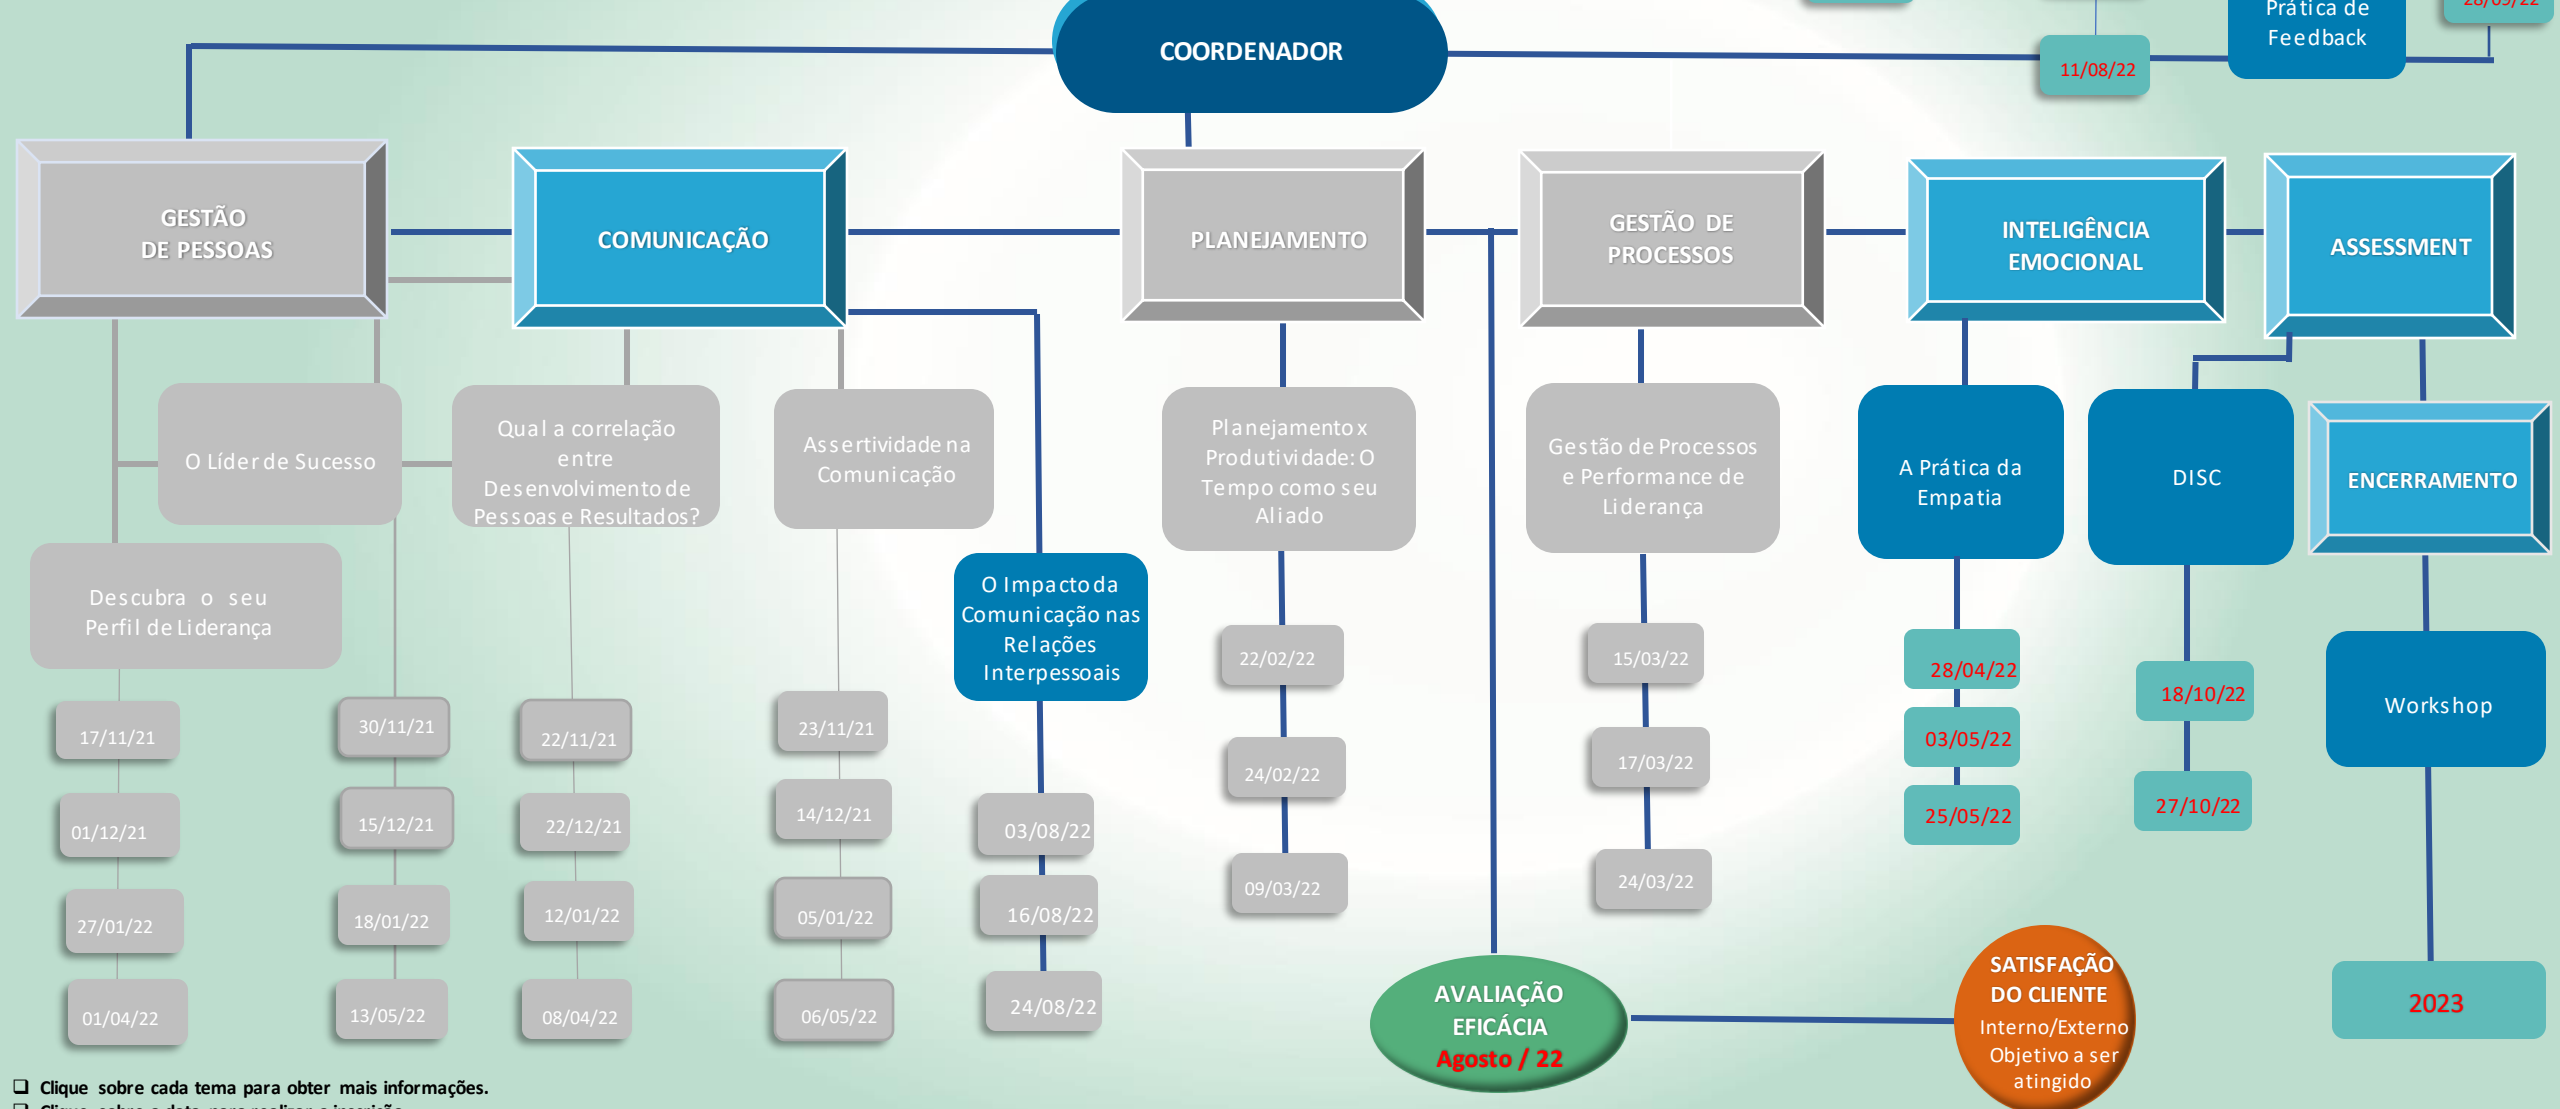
COORDENADOR

Prática de Feedback

11/08/22

GESTÃO DE PESSOAS

COMUNICAÇÃO

PLANEJAMENTO

GESTÃO DE PROCESSOS

INTELIGÊNCIA EMOCIONAL

ASSESSMENT

O Líder de Sucesso

Qual a correlação entre Desenvolvimento de Pessoas e Resultados?

Assertividade na Comunicação

Planejamento x Produtividade: O Tempo como seu Aliado

Gestão de Processos e Performance de Liderança

A Prática da Empatia

DISC

ENCERRAMENTO

Descubra o seu Perfil de Liderança

O Impacto da Comunicação nas Relações Interpessoais

17/11/21

01/12/21

27/01/22

01/04/22

30/11/21

15/12/21

18/01/22

13/05/22

22/11/21

22/12/21

12/01/22

08/04/22

23/11/21

14/12/21

05/01/22

06/05/22

03/08/22

16/08/22

24/08/22

22/02/22

24/02/22

09/03/22

15/03/22

17/03/22

24/03/22

28/04/22

03/05/22

25/05/22

18/10/22

27/10/22

Workshop

2023

AVALIAÇÃO EFICÁCIA Agosto / 22

SATISFAÇÃO DO CLIENTE Interno/Externo Objetivo a ser atingido

❑ Clique sobre cada tema para obter mais informações.